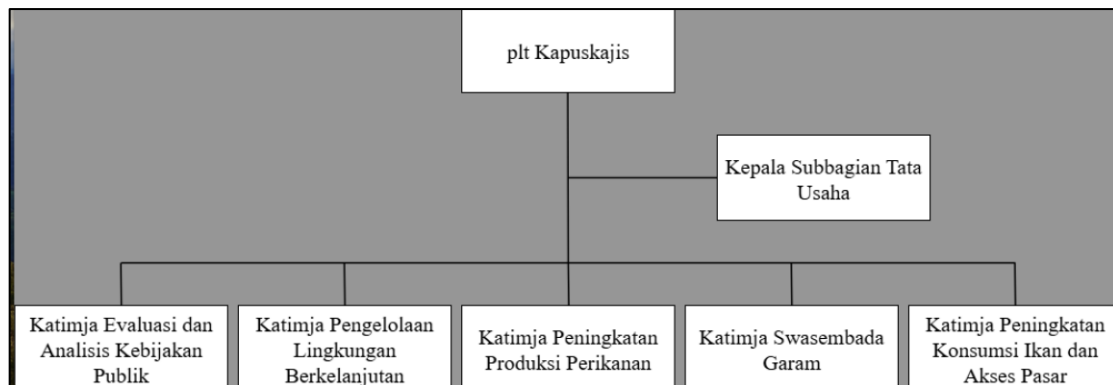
plt Kapuskajis

Kepala Subbagian Tata Usaha

Katimja Evaluasi dan Analisis Kebijakan Publik

Katimja Pengelolaan Lingkungan Berkelanjutan

Katimja Peningkatan Produksi Perikanan

Katimja Swasembada Garam

Katimja Peningkatan Konsumsi Ikan dan Akses Pasar